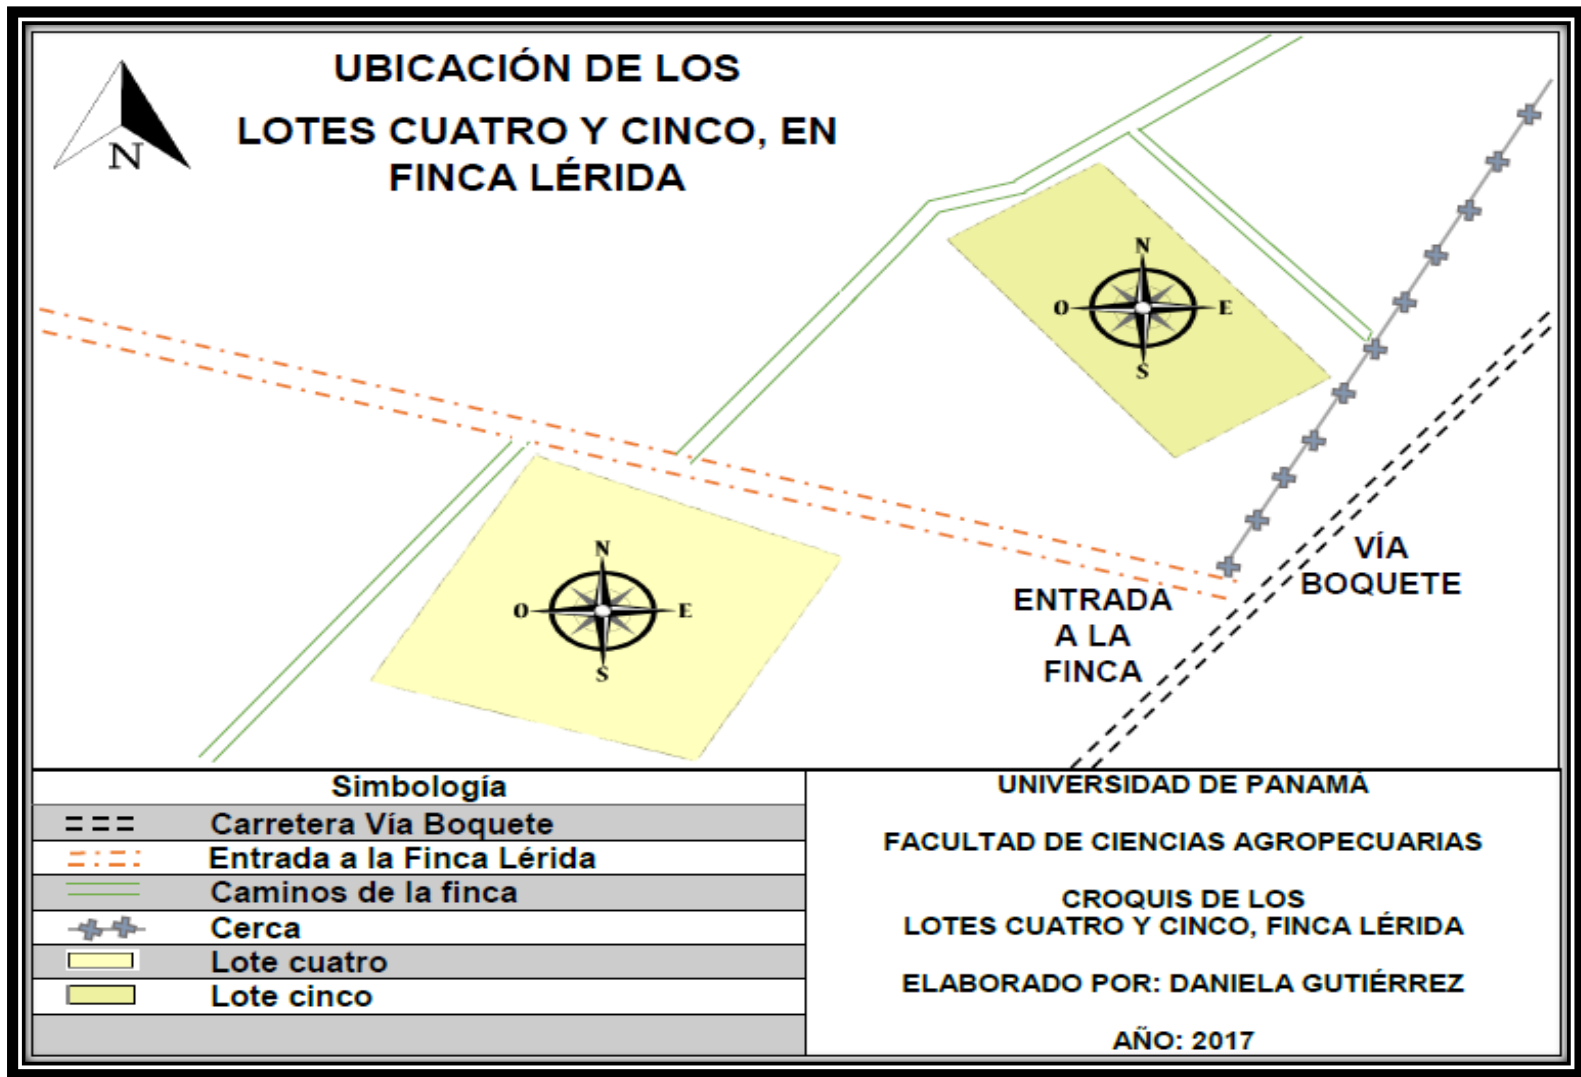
N

UBICACIÓN DE LOS

LOTES CUATRO Y CINCO, EN FINCA LÉRIDA

N
O
E
S

N
O
E
S

ENTRADA A LA FINCA

VÍA BOQUETE

| | Simbología |
|---|---|
| | Carretera Vía Boquete |
| | Entrada a la Finca Lérida |
| | Caminos de la finca |
| | Cerca |
| | Lote cuatro |
| | Lote cinco |

UNIVERSIDAD DE PANAMÁ

FACULTAD DE CIENCIAS AGROPECUARIAS

CROQUIS DE LOS LOTES CUATRO Y CINCO, FINCA LÉRIDA

ELABORADO POR: DANIELA GUTIÉRREZ

AÑO: 2017